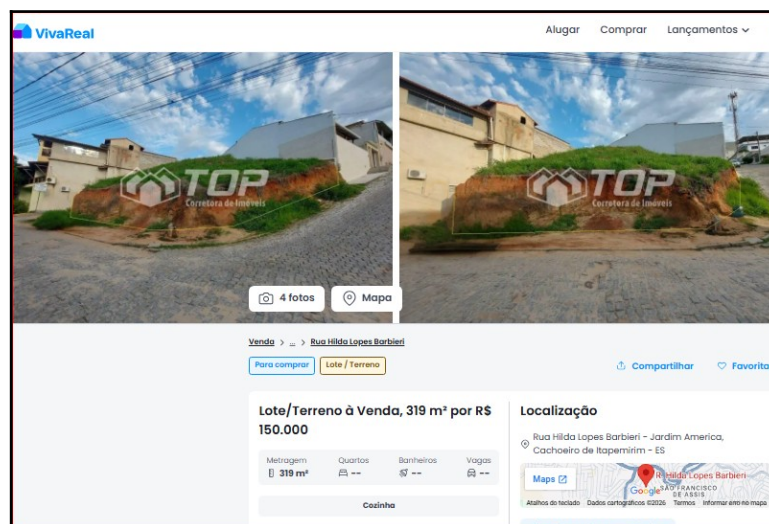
VivaReal

Alugar Comprar Lançamentos

TOP Corretora de Imóveis

TOP Corretora de Imóveis

4 fotos Mapa

Venda > ... > Rua Hilda Lopes Barbieri

Para comprar Lote / Terreno

Compartilhar Favorita

Lote/Terreno à Venda, 319 m² por R$ 150.000

| Metragem | Quartos | Banheiros | Vagas |
|---|---|---|---|
| 319 m² | -- | -- | -- |

Cozinha

Localização

Rua Hilda Lopes Barbieri - Jardim America, Cachoeiro de Itapemirim - ES

Maps

R. Hilda Lopes Barbieri

Google SÃO FRANCISCO DE ASSIS

Atalhos do teclado Dados cartográficos ©2026 Termos Informar erro no mapa